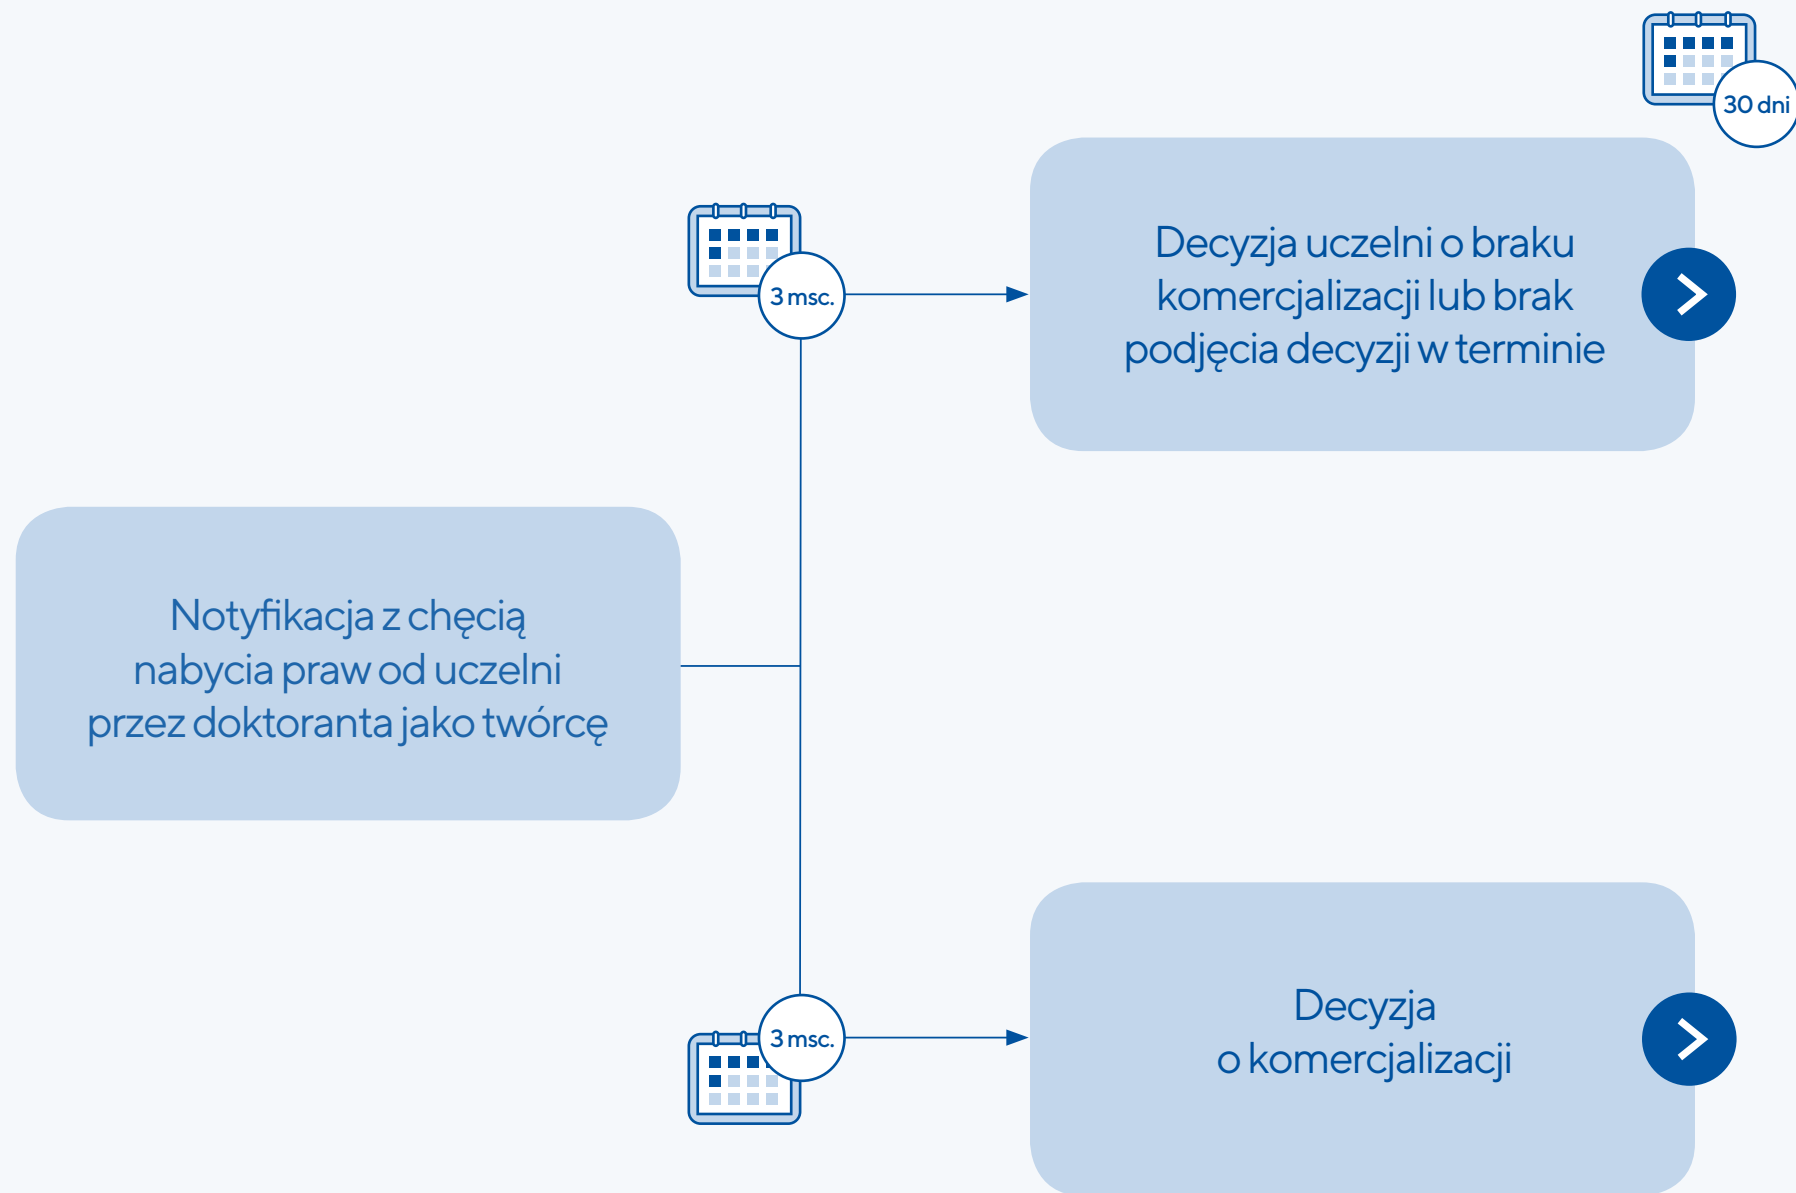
30 dni

3 msc.

Decyzja uczelni o braku komercjalizacji lub brak podjęcia decyzji w terminie

Notyfikacja z chęcią nabycia praw od uczelni przez doktoranta jako twórcę

3 msc.

Decyzja o komercjalizacji